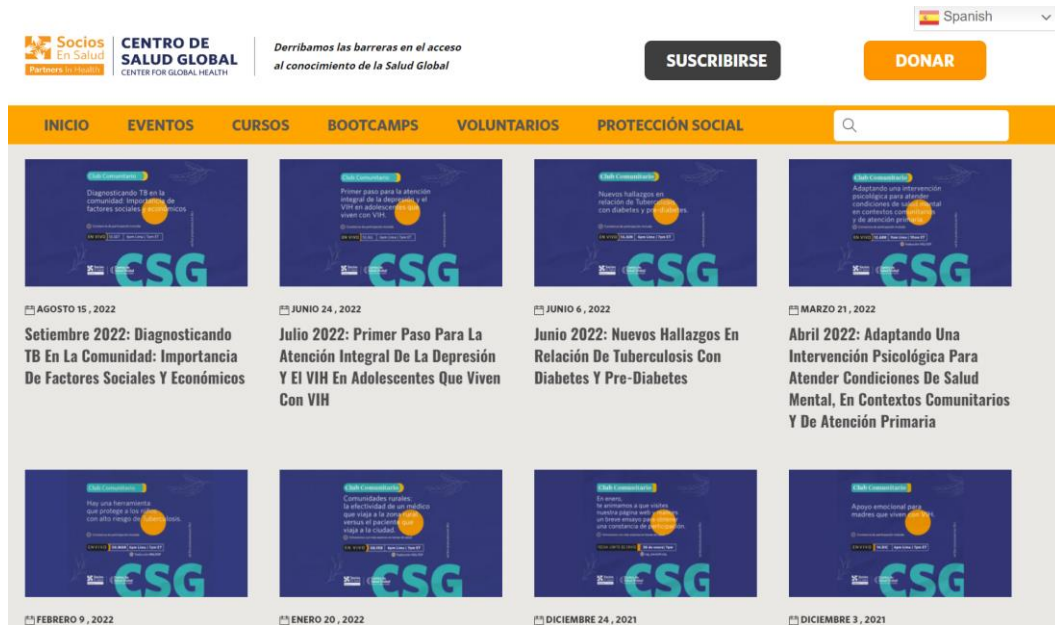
Spanish

Socios En Salud Partners In Health

CENTRO DE SALUD GLOBAL CENTER FOR GLOBAL HEALTH

Derribamos las barreras en el acceso al conocimiento de la Salud Global

SUSCRIBIRSE

DONAR

INICIO EVENTOS CURSOS BOOTCAMPS VOLUNTARIOS PROTECCIÓN SOCIAL

Club Comunitario
Diagnosticando TB en la comunidad: Importancia de factores sociales y económicos
CSG

AGOSTO 15 , 2022

Setiembre 2022: Diagnosticando TB En La Comunidad: Importancia De Factores Sociales Y Económicos

Club Comunitario
Primer paso para la atención integral de la depresión y el VIH en adolescentes que viven con VIH.
CSG

JUNIO 24 , 2022

Julio 2022: Primer Paso Para La Atención Integral De La Depresión Y El VIH En Adolescentes Que Viven Con VIH

Club Comunitario
Nuevos hallazgos en relación de Tuberculosis con diabetes y pre-diabetes.
CSG

JUNIO 6 , 2022

Junio 2022: Nuevos Hallazgos En Relación De Tuberculosis Con Diabetes Y Pre-Diabetes

Club Comunitario
Adaptando una intervención psicológica para atender condiciones de salud mental en contextos comunitarios y de atención primaria
CSG

MARZO 21 , 2022

Abril 2022: Adaptando Una Intervención Psicológica Para Atender Condiciones De Salud Mental, En Contextos Comunitarios Y De Atención Primaria

Club Comunitario
Hay una herramienta que protege a los niños con alto riesgo de tuberculosis.
CSG

FEBRERO 9 , 2022

Club Comunitario
Comunidades rurales: la efectividad de un médico que viaja a la zona rural versus el paciente que viaja a la ciudad.
CSG

ENERO 20 , 2022

Club Comunitario
En enero, te animamos a que visites nuestra página web y realices un breve ensayo para obtener una constancia de participación
CSG

DICIEMBRE 24 , 2021

Club Comunitario
Apoyo emocional para madres que viven con VIH.
CSG

DICIEMBRE 3 , 2021